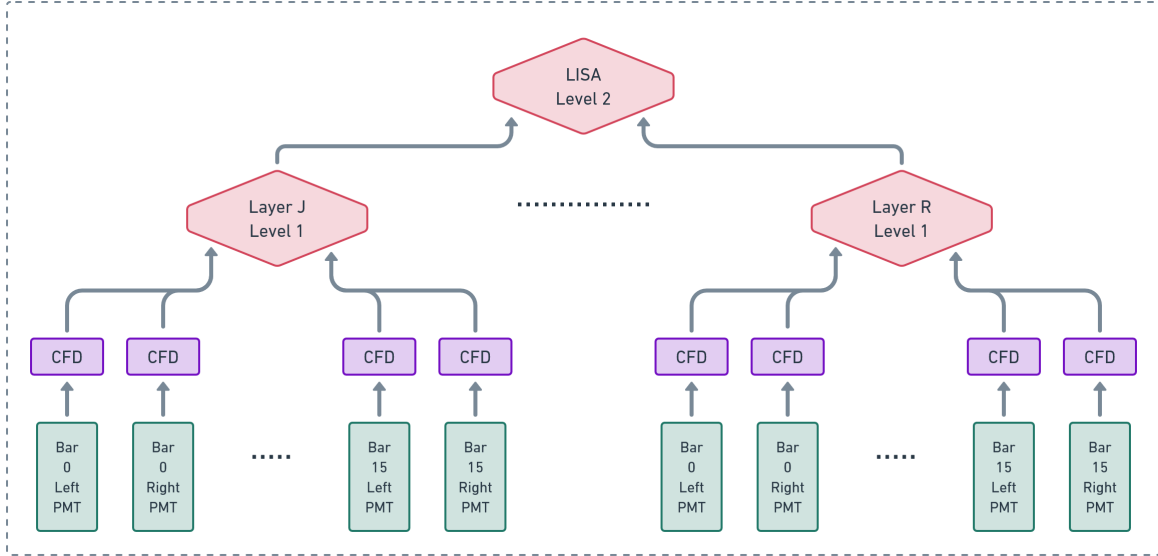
LISA
Level 2

Layer J
Level 1

..............

Layer R
Level 1

CFD CFD CFD CFD CFD CFD CFD CFD

Bar 0 Left PMT

Bar 0 Right PMT

.....

Bar 15 Left PMT

Bar 15 Right PMT

Bar 0 Left PMT

Bar 0 Right PMT

.....

Bar 15 Left PMT

Bar 15 Right PMT